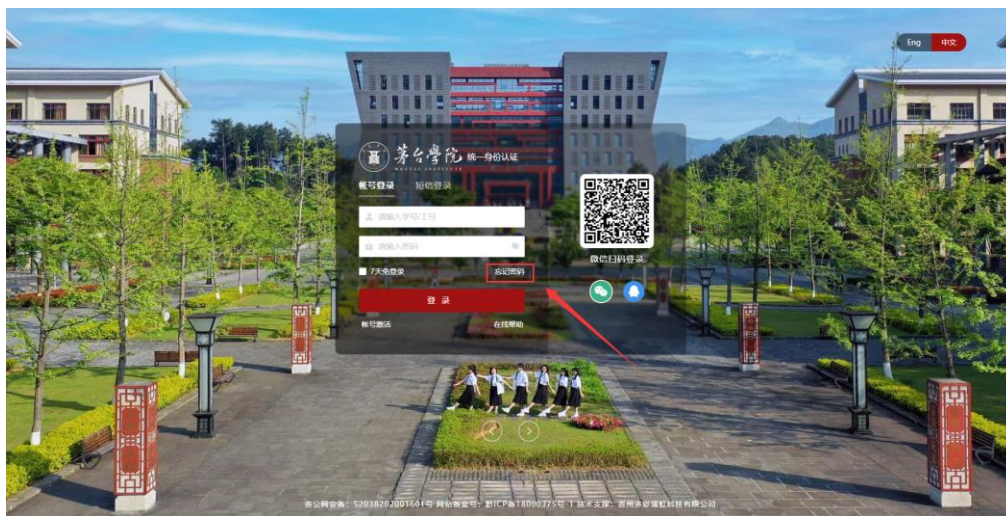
Eng 中文

茅台學院 统一身份认证
MOUTAI INSTITUTE

帐号登录 短信登录

请输入学号/工号

请输入密码

7天免登录 忘记密码

登录

帐号激活 在线帮助

微信扫码登录

贵公网安备：52038202001601号 网站备案号：黔ICP备18000375号 | 技术支撑：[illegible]科技有限公司